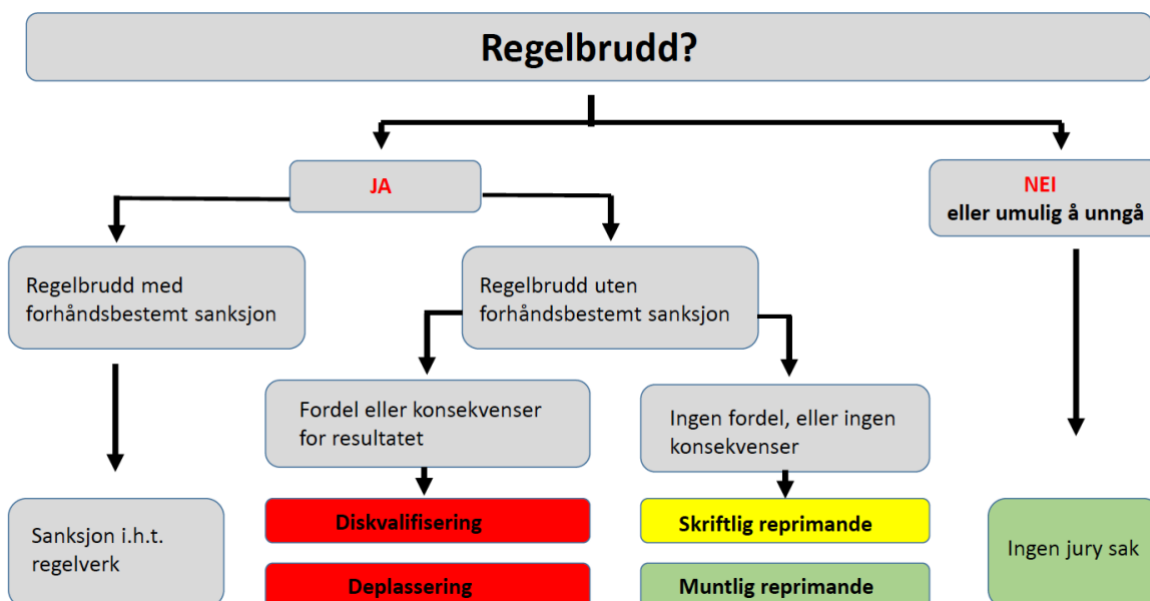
Regelbrudd?

JA

NEI
eller umulig å unngå

Regelbrudd med forhåndsbestemt sanksjon

Regelbrudd uten forhåndsbestemt sanksjon

Fordel eller konsekvenser for resultatet

Ingen fordel, eller ingen konsekvenser

Sanksjon i.h.t. regelverk

Diskvalifisering

Deplassering

Skriftlig reprimande

Muntlig reprimande

Ingen jury sak